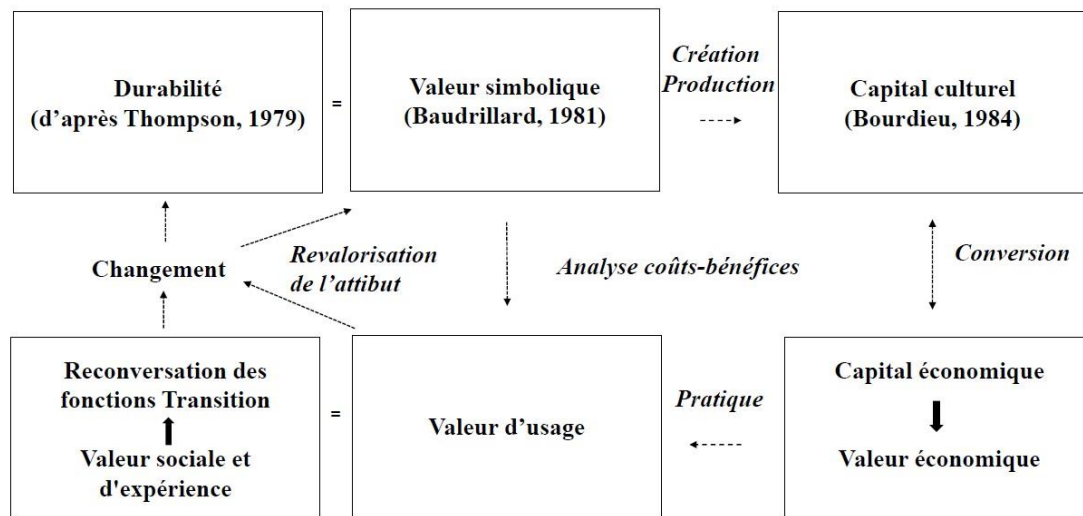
Durabilité
(d'après Thompson, 1979)

=

Valeur simbolique
(Baudrillard, 1981)

Création
Production

Capital culturel
(Bourdieu, 1984)

Changement

Revalorisation
de l'attibut

Analyse coûts-bénéfices

Conversion

Reconversation des fonctions Transition

Valeur sociale et d'expérience

=

Valeur d'usage

Pratique

Capital économique

Valeur économique